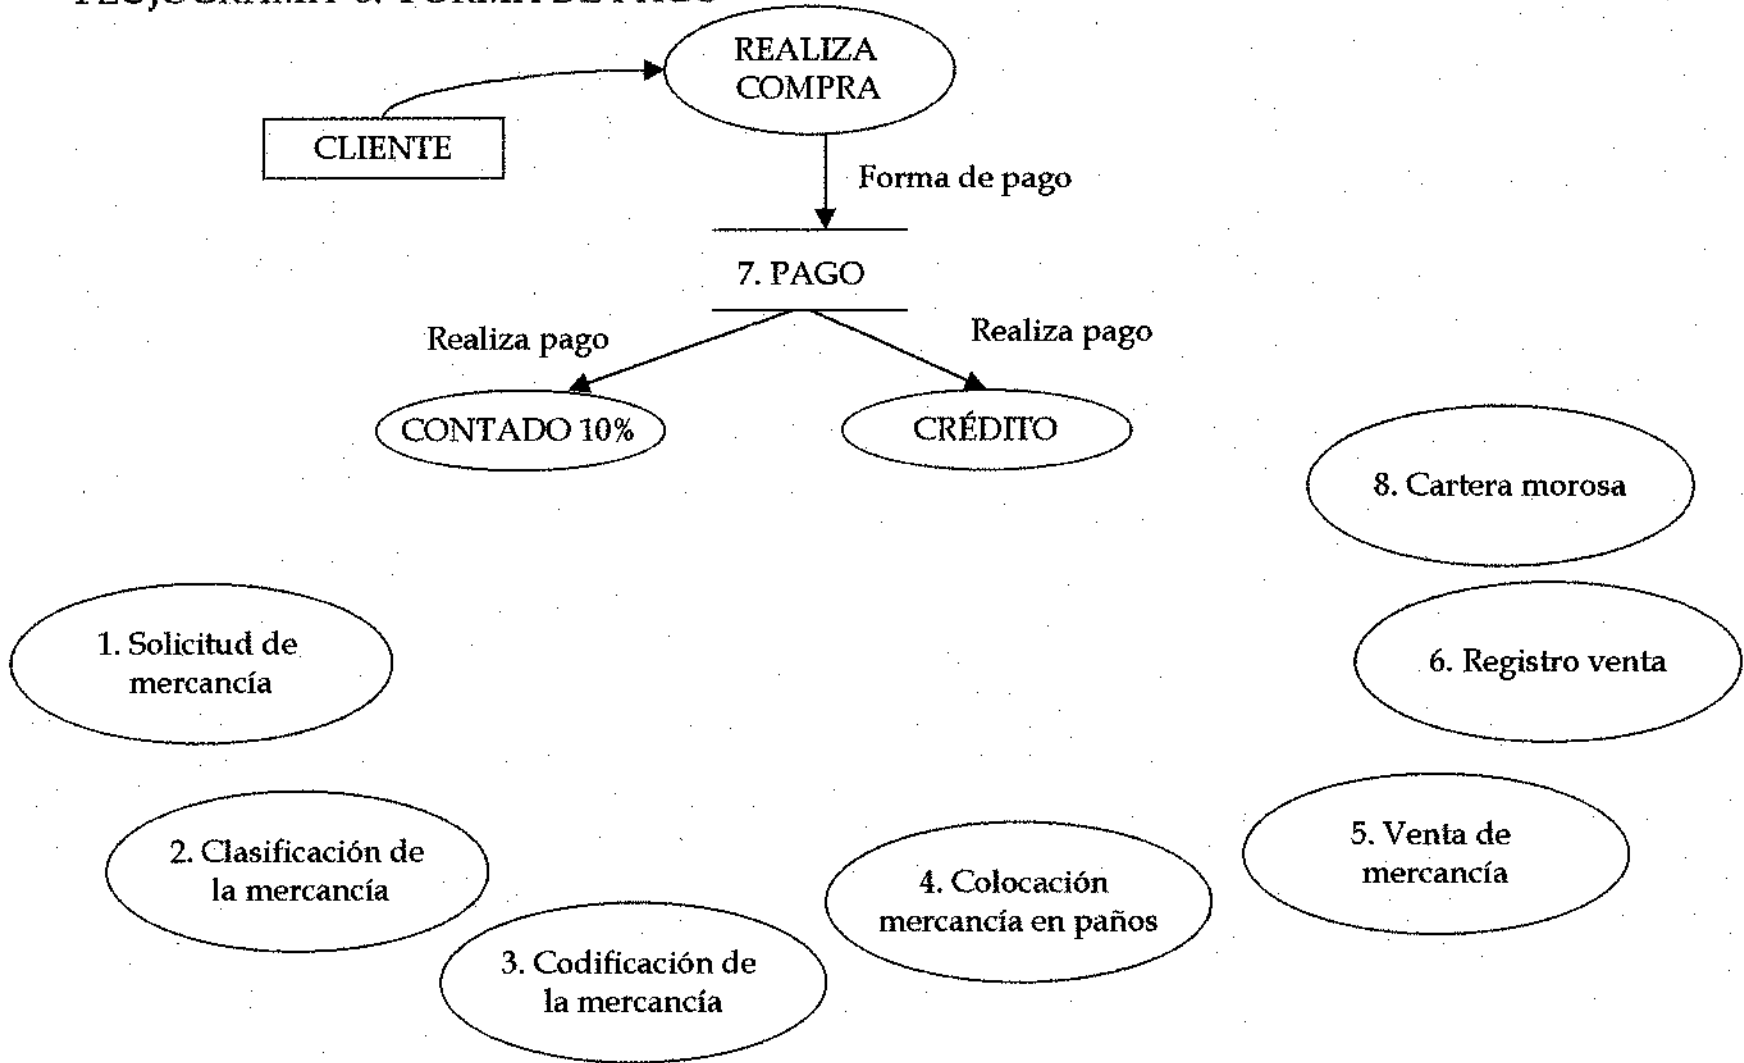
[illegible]

REALIZA COMPRA

CLIENTE

Forma de pago

7. PAGO

Realiza pago

Realiza pago

CONTADO 10%

CRÉDITO

8. Cartera morosa

1. Solicitud de mercancía

6. Registro venta

2. Clasificación de la mercancía

5. Venta de mercancía

4. Colocación mercancía en paños

3. Codificación de la mercancía